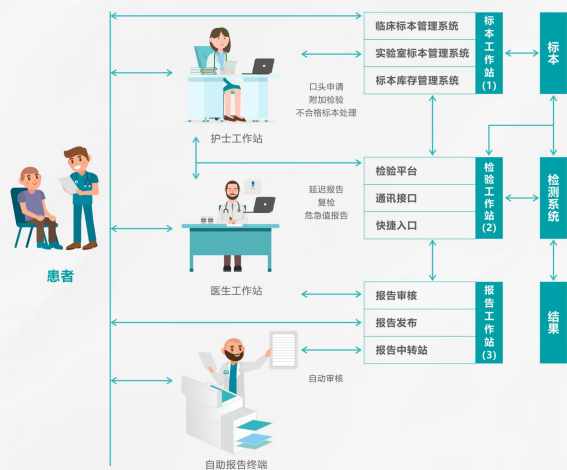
临床标本管理系统
实验室标本管理系统
标本库存管理系统
标本工作站(1)
标本

口头申请
附加检验
不合格标本处理

护士工作站

患者

检验平台
通讯接口
快捷入口
检验工作站(2)
检测系统

延迟报告
复检
危急值报告

医生工作站

报告审核
报告发布
报告中转站
报告工作站(3)
结果

自动审核

自助报告终端